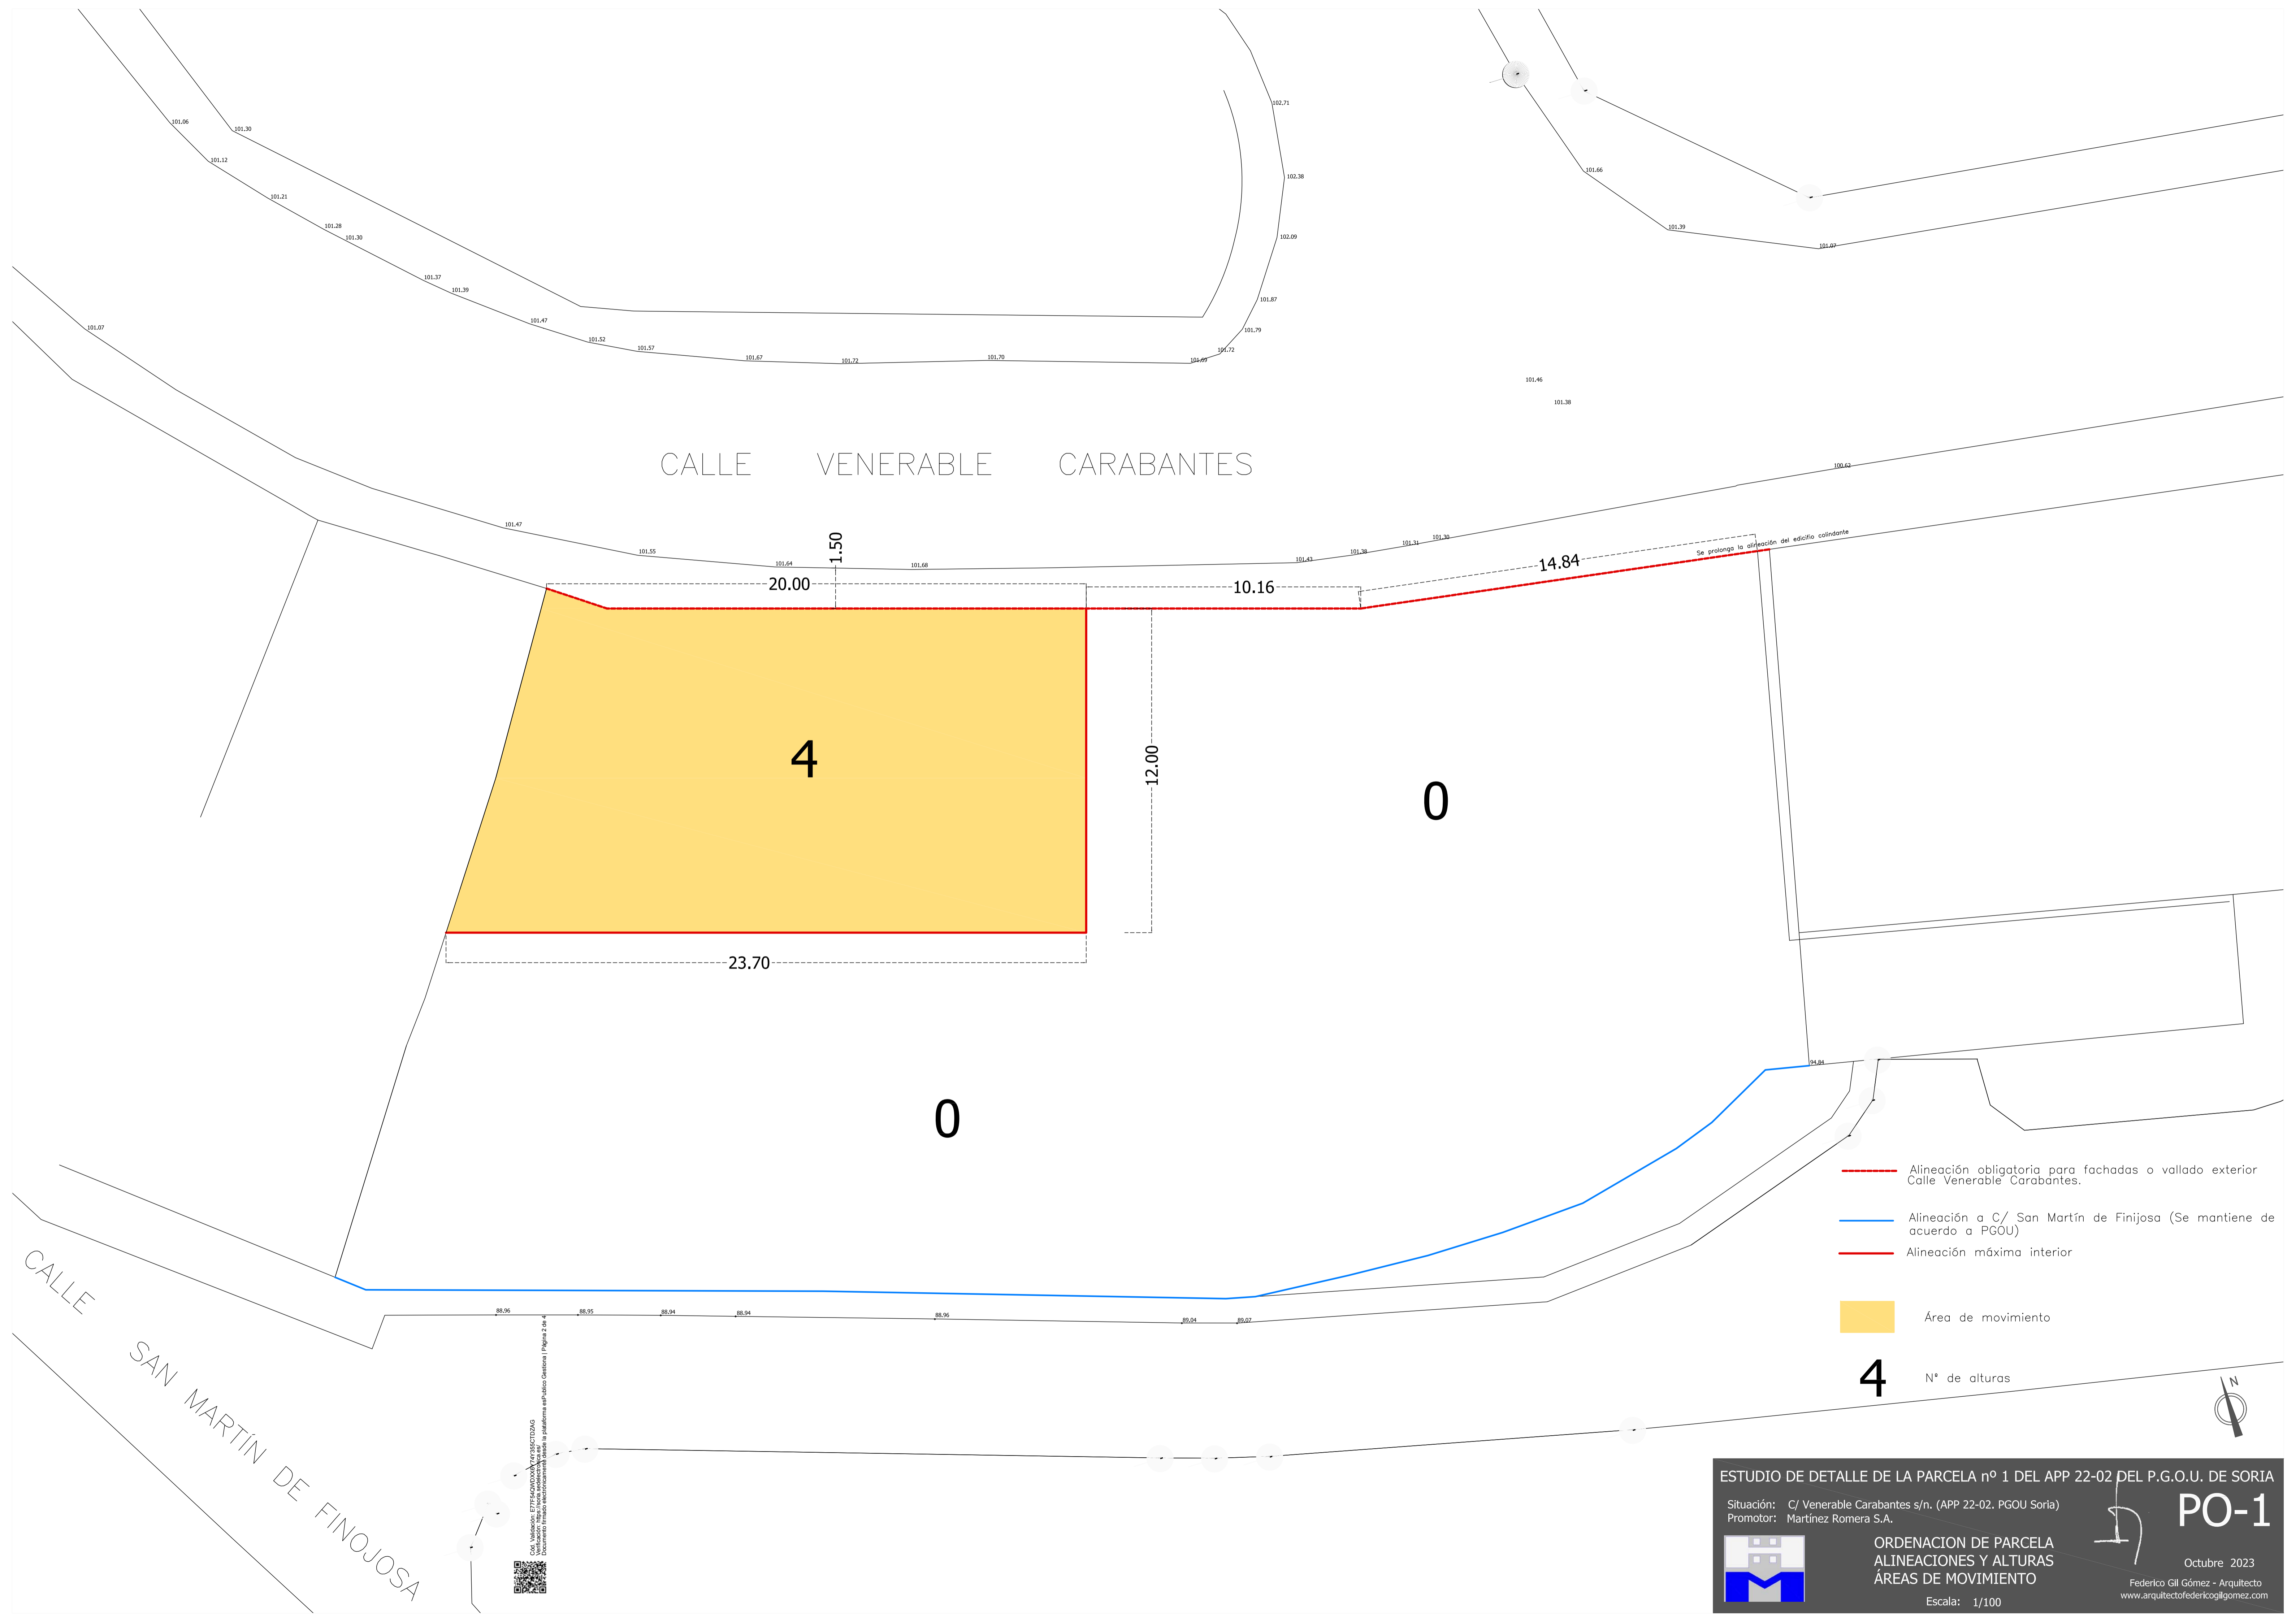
101.06
101.30
101.12
101.21
101.28
101.30
101.37
101.39
101.47
101.52
101.57
101.67
101.72
101.70
101.69
101.72
101.79
101.87
102.09
102.38
102.71
101.66
101.39
101.07
101.07
101.46
101.38

CALLE VENERABLE CARABANTES

100.62
101.47
101.55
101.64
101.68
101.43
101.38
101.31
101.30

1.50
20.00
10.16
14.84
Se prolonga la alineación del edificio colindante

4
12.00
0
23.70
0

94.84

Alineación obligatoria para fachadas o vallado exterior Calle Venerable Carabantes.
Alineación a C/ San Martín de Finijosa (Se mantiene de acuerdo a PGOU)
Alineación máxima interior
Área de movimiento
4 Nº de alturas

N

CALLE SAN MARTÍN DE FINOJOSA

88.96
88.95
88.94
88.94
88.96
89.04
89.07

Cód. Validación: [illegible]
Verificación: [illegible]
Documento firmado electrónicamente desde la plataforma esPublico Gestiona | Página 2 de 4

ESTUDIO DE DETALLE DE LA PARCELA nº 1 DEL APP 22-02 DEL P.G.O.U. DE SORIA
Situación: C/ Venerable Carabantes s/n. (APP 22-02. PGOU Soria)
Promotor: Martínez Romera S.A.
PO-1
ORDENACION DE PARCELA
ALINEACIONES Y ALTURAS
ÁREAS DE MOVIMIENTO
Octubre 2023
Federico Gil Gómez - Arquitecto
www.arquitectofedericogilgomez.com
Escala: 1/100